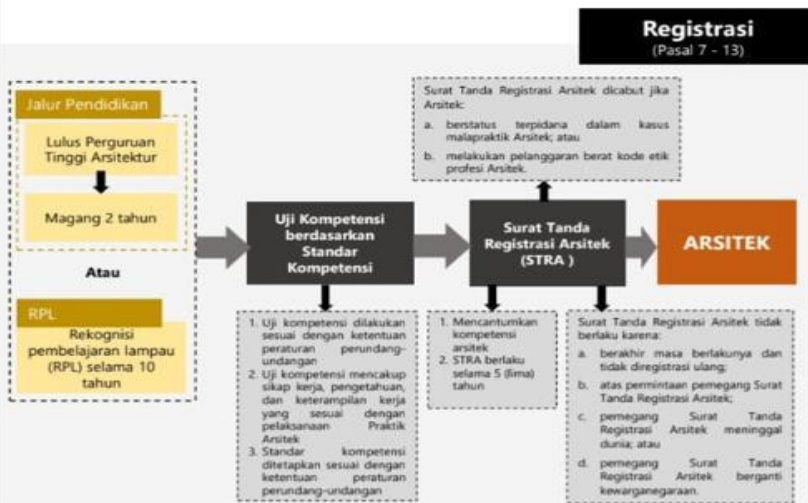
Registrasi
(Pasal 7 - 13)

Jalur Pendidikan

Lulus Perguruan Tinggi Arsitektur

Magang 2 tahun

Atau

RPL

Rekognisi pembelajaran lampau (RPL) selama 10 tahun

Uji Kompetensi berdasarkan Standar Kompetensi

1. Uji kompetensi dilakukan sesuai dengan ketentuan peraturan perundang-undangan
2. Uji kompetensi mencakup sikap kerja, pengetahuan, dan keterampilan kerja yang sesuai dengan pelaksanaan Praktik Arsitek
3. Standar kompetensi ditetapkan sesuai dengan ketentuan peraturan perundang-undangan

Surat Tanda Registrasi Arsitek dicabut jika Arsitek:
a. berstatus terpidana dalam kasus malapraktik Arsitek; atau
b. melakukan pelanggaran berat kode etik profesi Arsitek.

Surat Tanda Registrasi Arsitek (STRA )

1. Mencantumkan kompetensi arsitek
2. STRA berlaku selama 5 (lima) tahun

ARSITEK

Surat Tanda Registrasi Arsitek tidak berlaku karena:
a. berakhir masa berlakunya dan tidak diregistrasi ulang;
b. atas permintaan pemegang Surat Tanda Registrasi Arsitek;
c. pemegang Surat Tanda Registrasi Arsitek meninggal dunia; atau
d. pemegang Surat Tanda Registrasi Arsitek berganti kewarganegaraan.